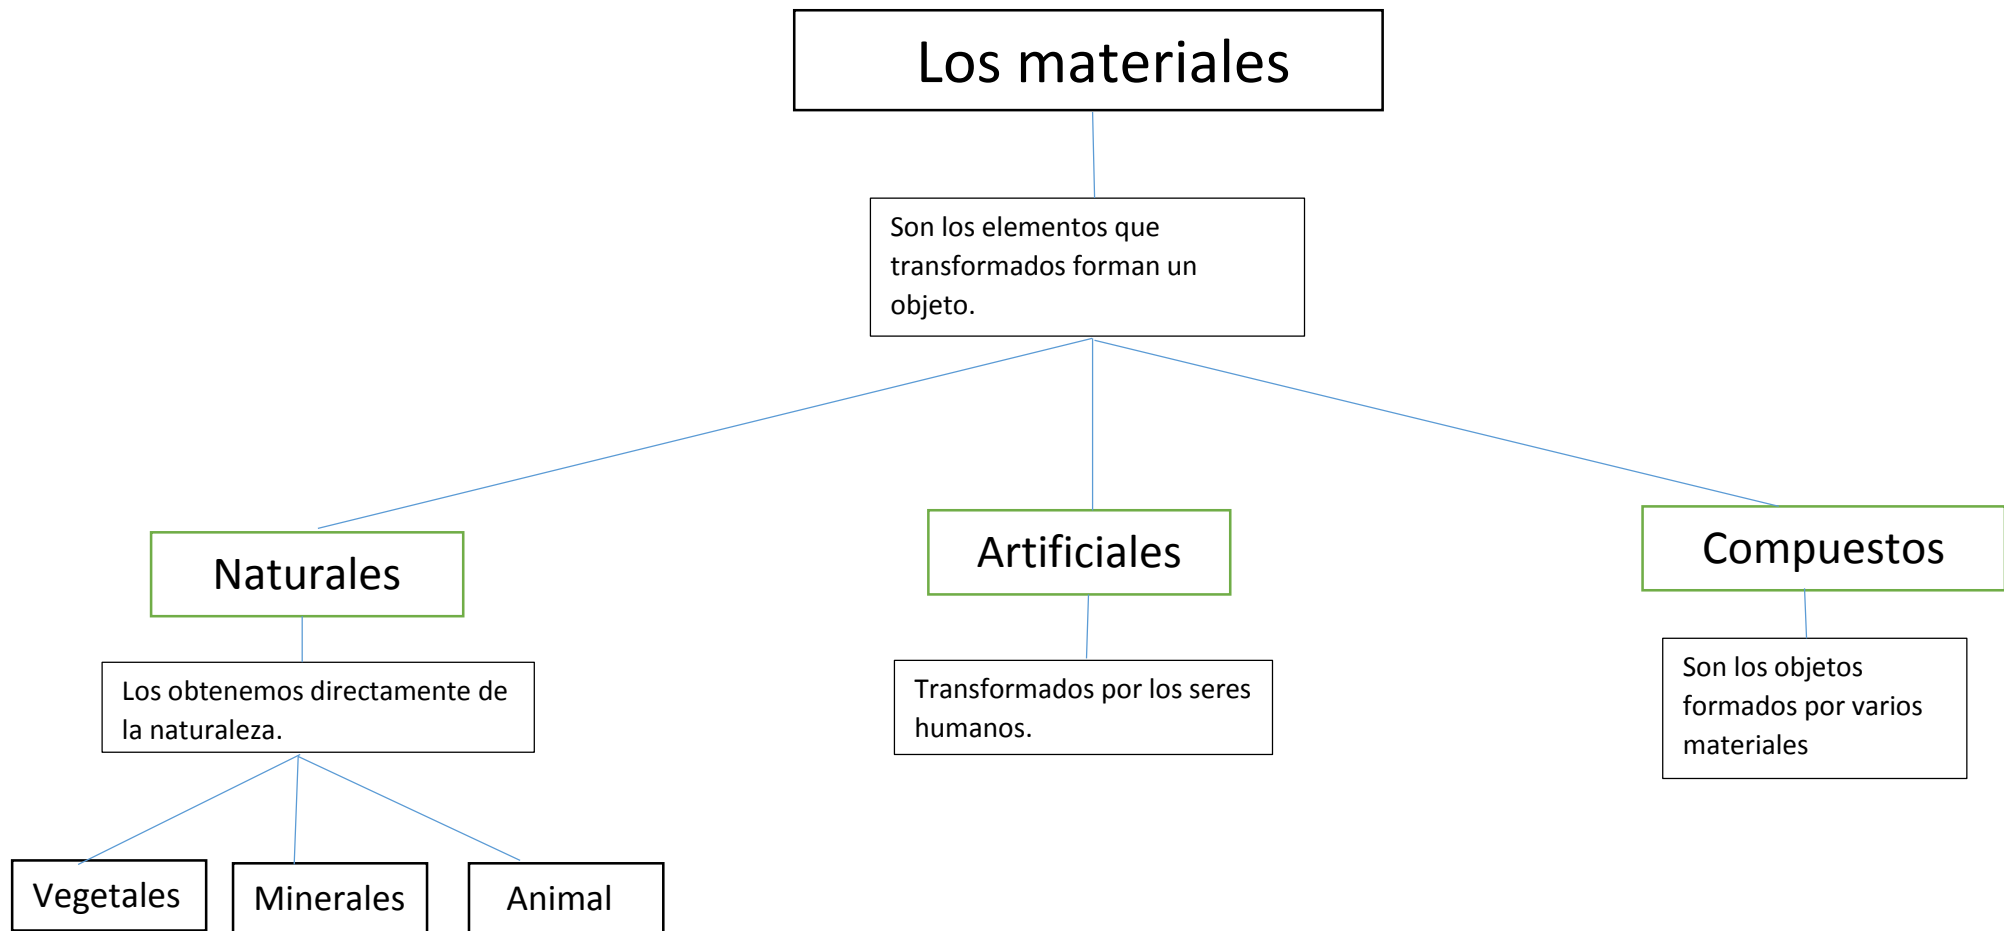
Los materiales

Son los elementos que transformados forman un objeto.

Naturales

Artificiales

Compuestos

Los obtenemos directamente de la naturaleza.

Transformados por los seres humanos.

Son los objetos formados por varios materiales

Vegetales

Minerales

Animal